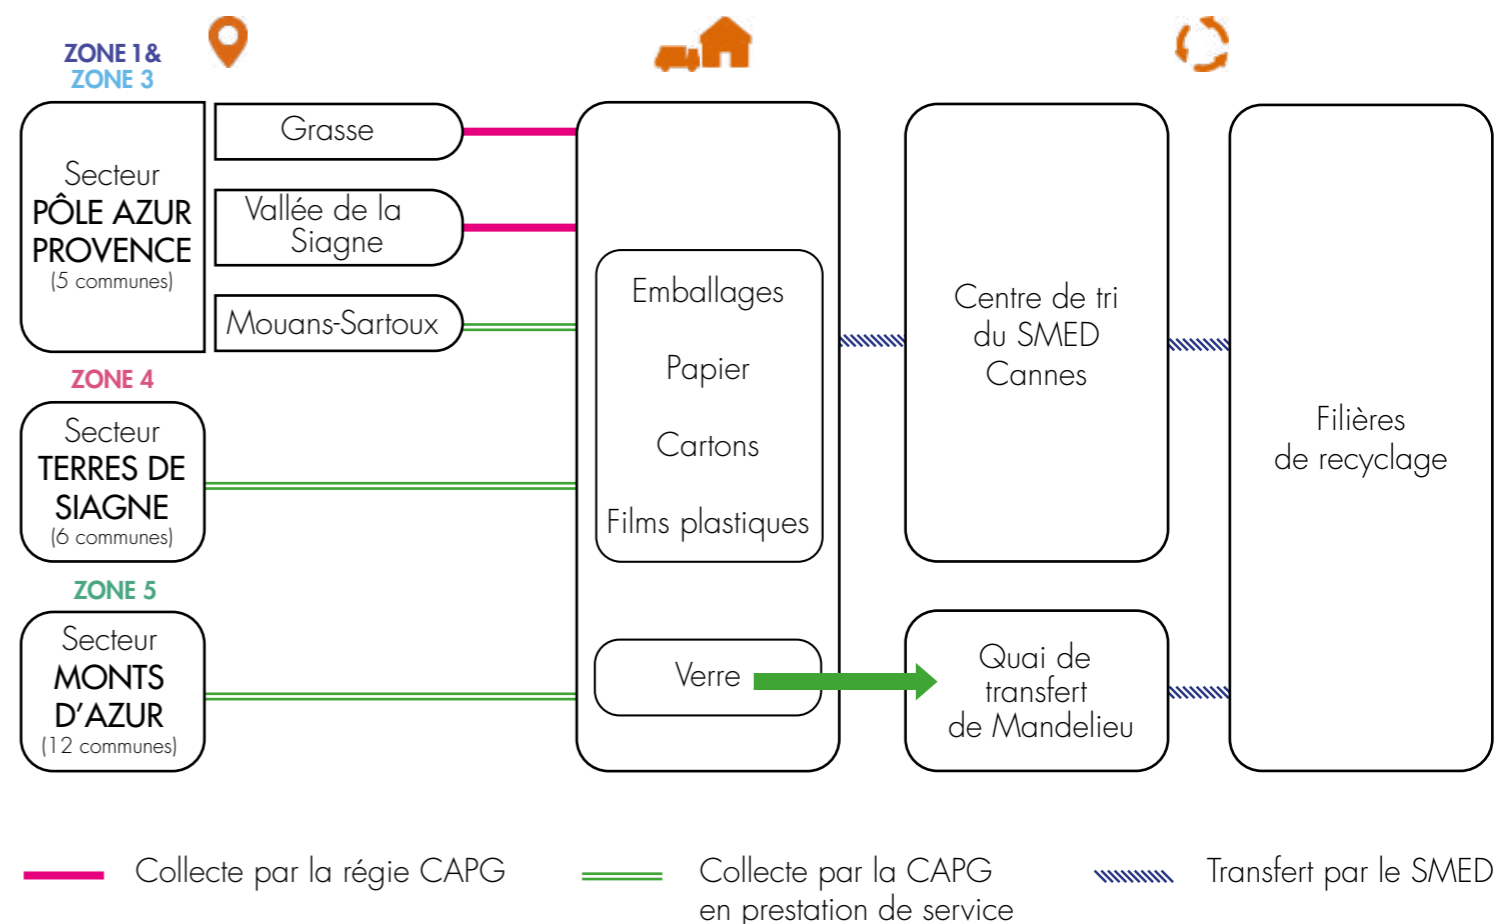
ZONE 1 &
ZONE 3

Secteur
PÔLE AZUR PROVENCE
(5 communes)

Grasse

Vallée de la Siagne

Mouans-Sartoux

ZONE 4

Secteur
TERRES DE SIAGNE
(6 communes)

ZONE 5

Secteur
MONTS D'AZUR
(12 communes)

Emballages

Papier

Cartons

Films plastiques

Verre

Centre de tri du SMED Cannes

Quai de transfert de Mandelieu

Filières de recyclage

Collecte par la régie CAPG

Collecte par la CAPG en prestation de service

Transfert par le SMED